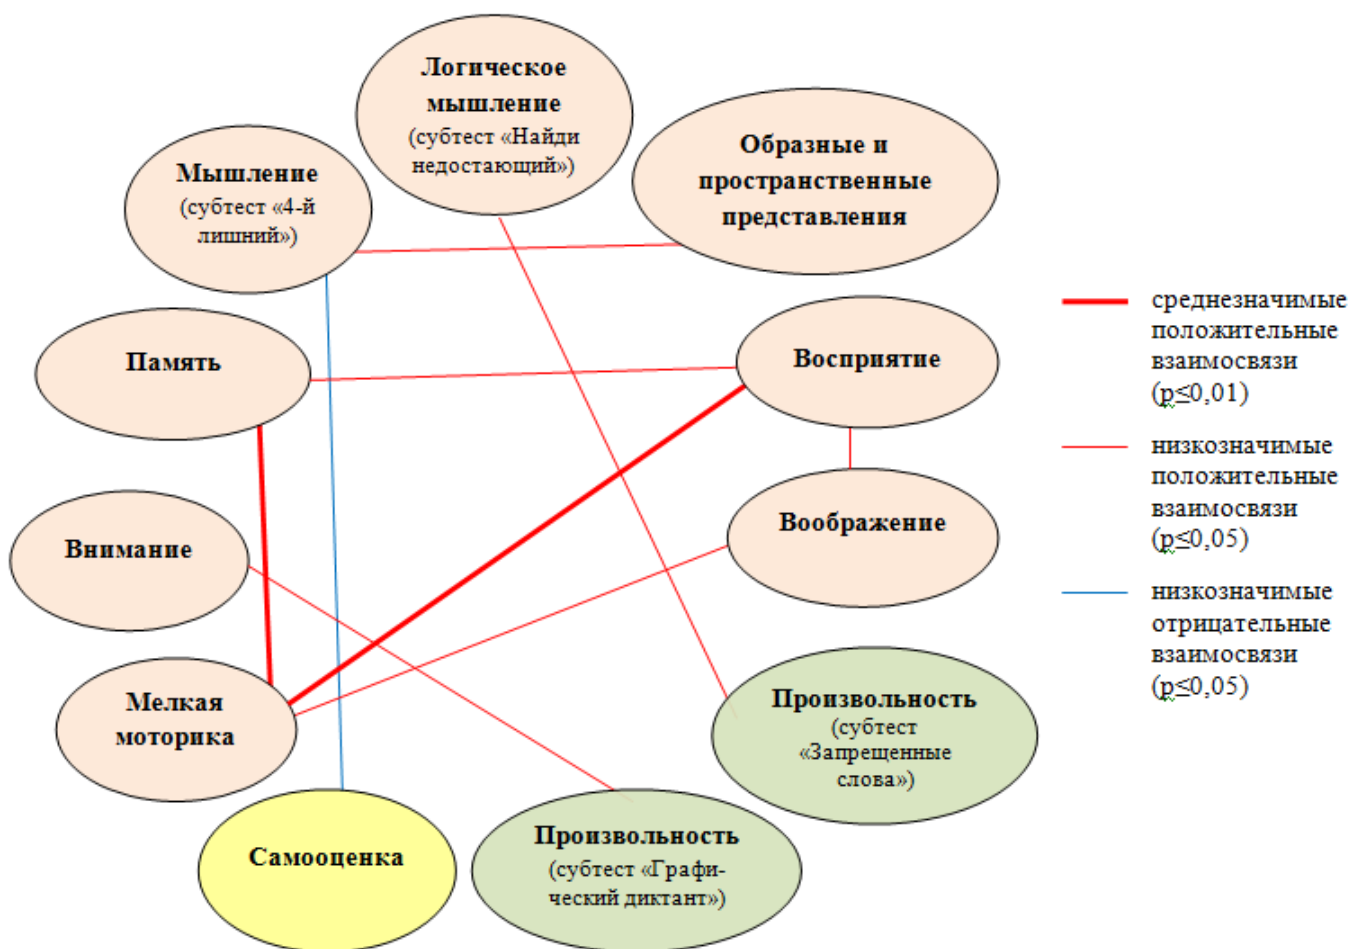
Логическое мышление (субтест «Найди недостающий»)

Мышление (субтест «4-й лишний»)

Образные и пространственные представления

Память

Восприятие

Внимание

Воображение

Мелкая моторика

Произвольность (субтест «Запрещенные слова»)

Самооценка

Произвольность (субтест «Графический диктант»)

среднезначимые положительные взаимосвязи (p≤0,01)

низкозначимые положительные взаимосвязи (p≤0,05)

низкозначимые отрицательные взаимосвязи (p≤0,05)